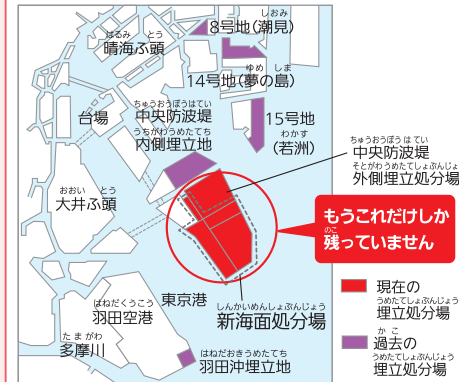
しおみ
8号地(潮見)

はるみ とう
晴海ふ頭

ゆめ しま
14号地(夢の島)

台場

ちゅうおうぼうはてい
中央防波堤
うちがわうめたてち
内側埋立地

15号地
わかす
(若洲)

ちゅうおうぼうはてい
中央防波堤
そとがわうめたてしょぶんじょう
外側埋立処分場

もうこれだけしか
のこ
残っていません

おおい とう
大井ふ頭

東京港

しんかいめんしょぶんじょう
新海面処分場

はねだくうこう
羽田空港

たまがわ
多摩川

はねだおきうめたてち
羽田沖埋立地

現在の
うめたてしょぶんじょう
埋立処分場

かこ
過去の
うめたてしょぶんじょう
埋立処分場